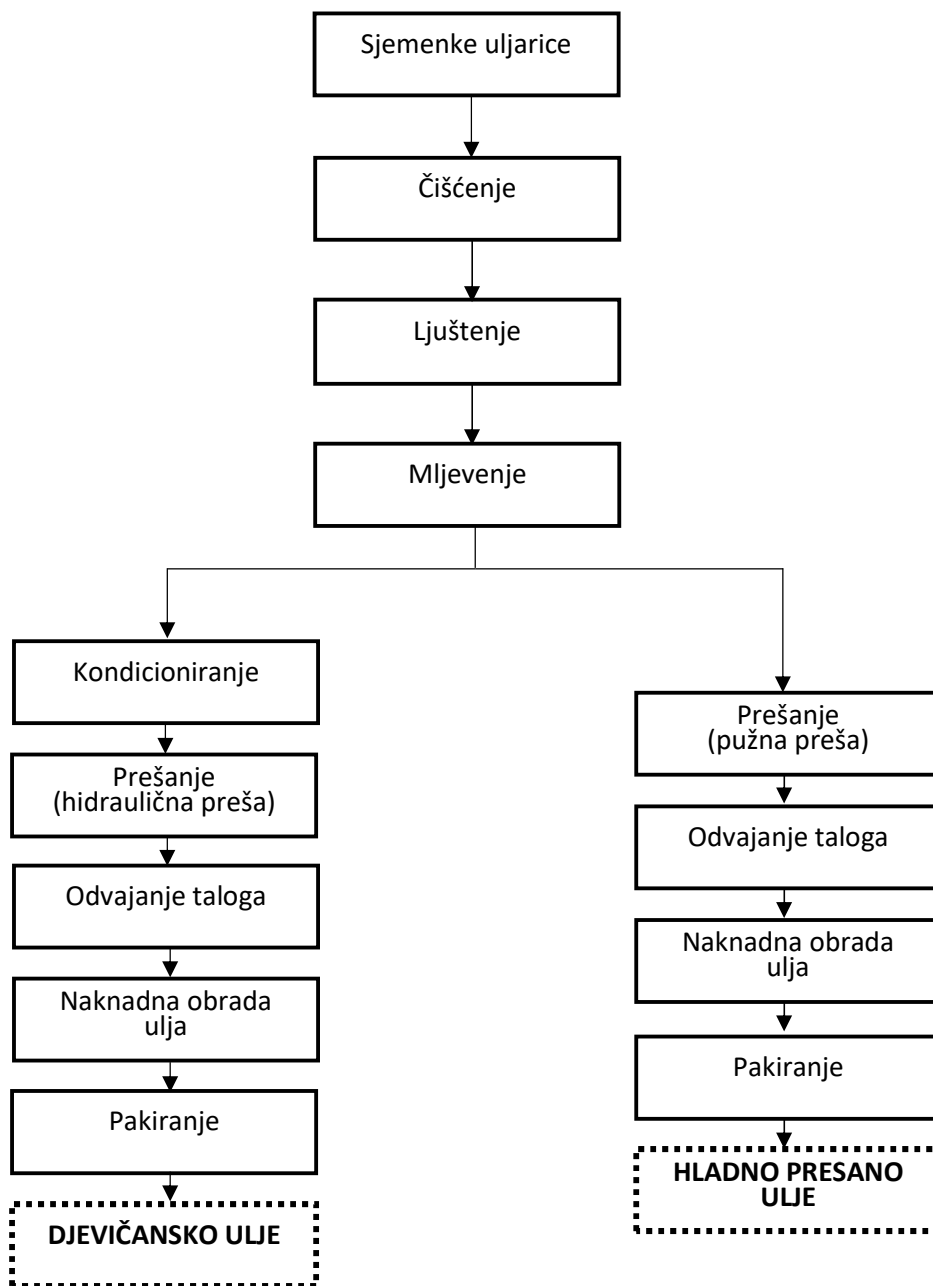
Sjemenke uljarice

Čišćenje

Ljuštenje

Mljevenje

Kondicioniranje

Prešanje (hidraulična preša)

Odvajanje taloga

Naknadna obrada ulja

Pakiranje

DJEVIČANSKO ULJE

Prešanje (pužna preša)

Odvajanje taloga

Naknadna obrada ulja

Pakiranje

HLADNO PRESANO ULJE